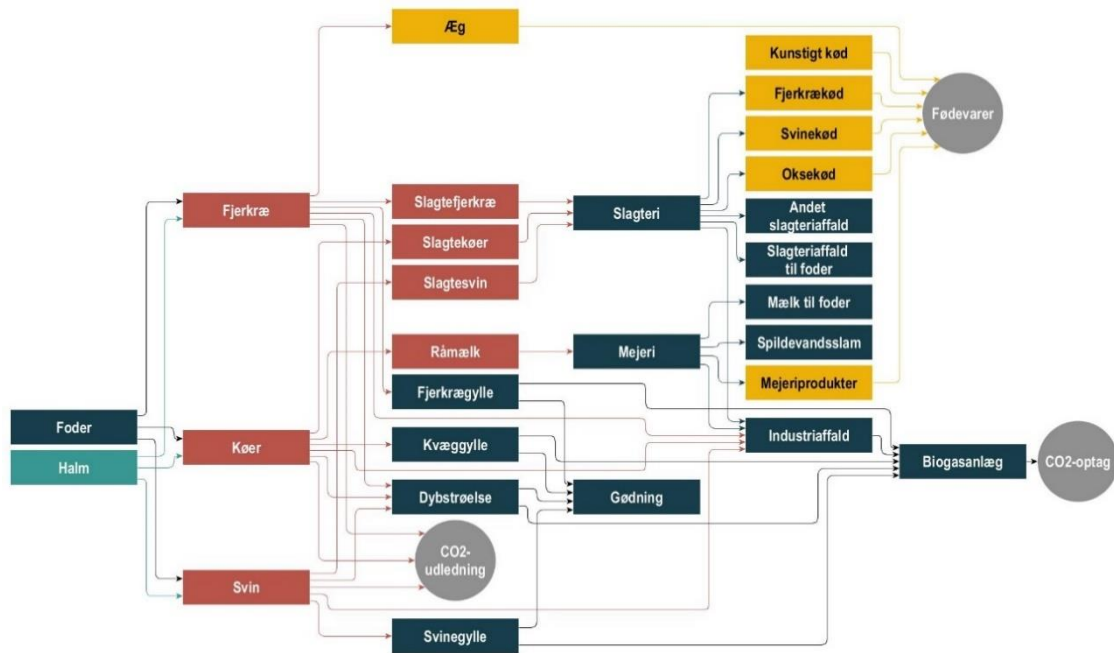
Æg

Kunstigt kød

Fjerkrækød

Fødevarer

Svinekød

Oksekød

Fjerkræ

Slagtefjerkræ

Slagteri

Andet slagteriaffald

Slagtekøer

Slagteriaffald til foder

Slagtesvin

Mælk til foder

Spildevandsslam

Råmælk

Mejeri

Mejeriprodukter

Fjerkrægylle

Foder

Industriaffald

Køer

Kvæggylle

Biogasanlæg

CO2-optag

Halm

Dybstrøelse

Gødning

CO2-udledning

Svin

Svinegylle